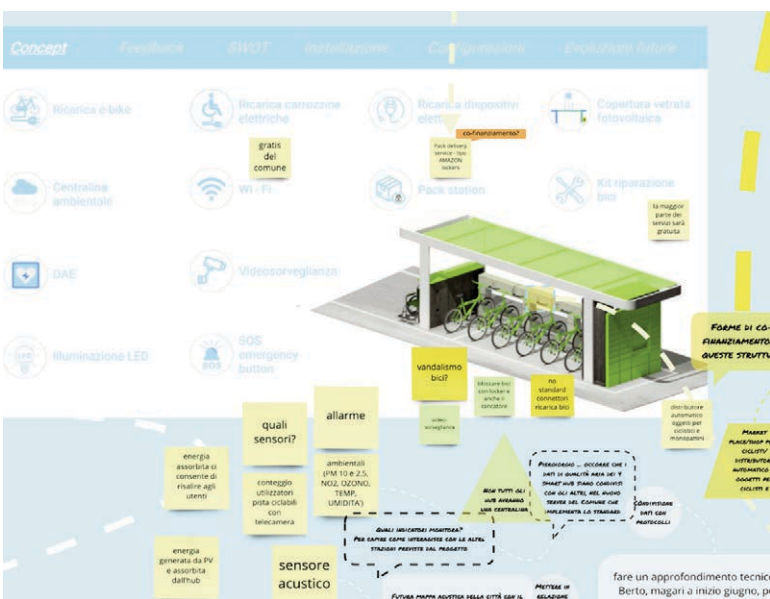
Concept Feedback SWOT Installazione Configurazione Evoluzioni future

Ricarica e-bike

Ricarica carrozzine elettriche

Ricarica dispositivi elettrici

Copertura vetrata fotovoltaica

gratis del comune

co-finanziamento?

Pack delivery service - tipo AMAZON lockers

Centralina ambientale

Wi - Fi

Pack station

Kit riparazione bici

la maggior parte dei servizi sarà gratuita

DAE

Videosorveglianza

Illuminazione LED

SOS emergency button

FORME DI CO-FINANZIAMENTO QUESTE STRUTTU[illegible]

vandalismo bici?

bloccare bici con locker e anche il caricatore

no standard connettori ricarica bici

video sorveglianza

distributore automatico oggetti per ciclisti e monopattini

MARKET PLACE/SHOP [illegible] CICLISTI/ DISTRIBUT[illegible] AUTOMATICO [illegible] OGGETTI PE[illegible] CICLISTI E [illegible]

quali sensori?

allarme

energia assorbita ci consente di risalire agli utenti

conteggio utilizzatori pista ciclabili con telecamera

ambientali (PM 10 e 2.5, NO2, OZONO, TEMP, UMIDITA')

NON TUTTI GLI HUB AVRANNO UNA CENTRALINA

PIEROPAOLO ... OCCORRE CHE I DATI DI QUALITÀ ARIA DEI 9 SMART HUB SIANO CONDIVISI CON GLI ALTRI NEL NUOVO SERVER DEL COMUNE CHE IMPLEMENTA LO STANDARD

CONDIVISIONE DATI CON PROTOCOLLI

QUALI INDICATORI MONITORA? PER CAPIRE COME INTERAGISCE CON LE ALTRE STAZIONI PREVISTE DAL PROGETTO

energia generata da PV e assorbita dall'hub

sensore acustico

FUTURA MAPPA ACUSTICA DELLA CITTÀ CON IL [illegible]

METTERE IN RELAZIONE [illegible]

fare un approfondimento tecnic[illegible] Berto, magari a inizio giugno, p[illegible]